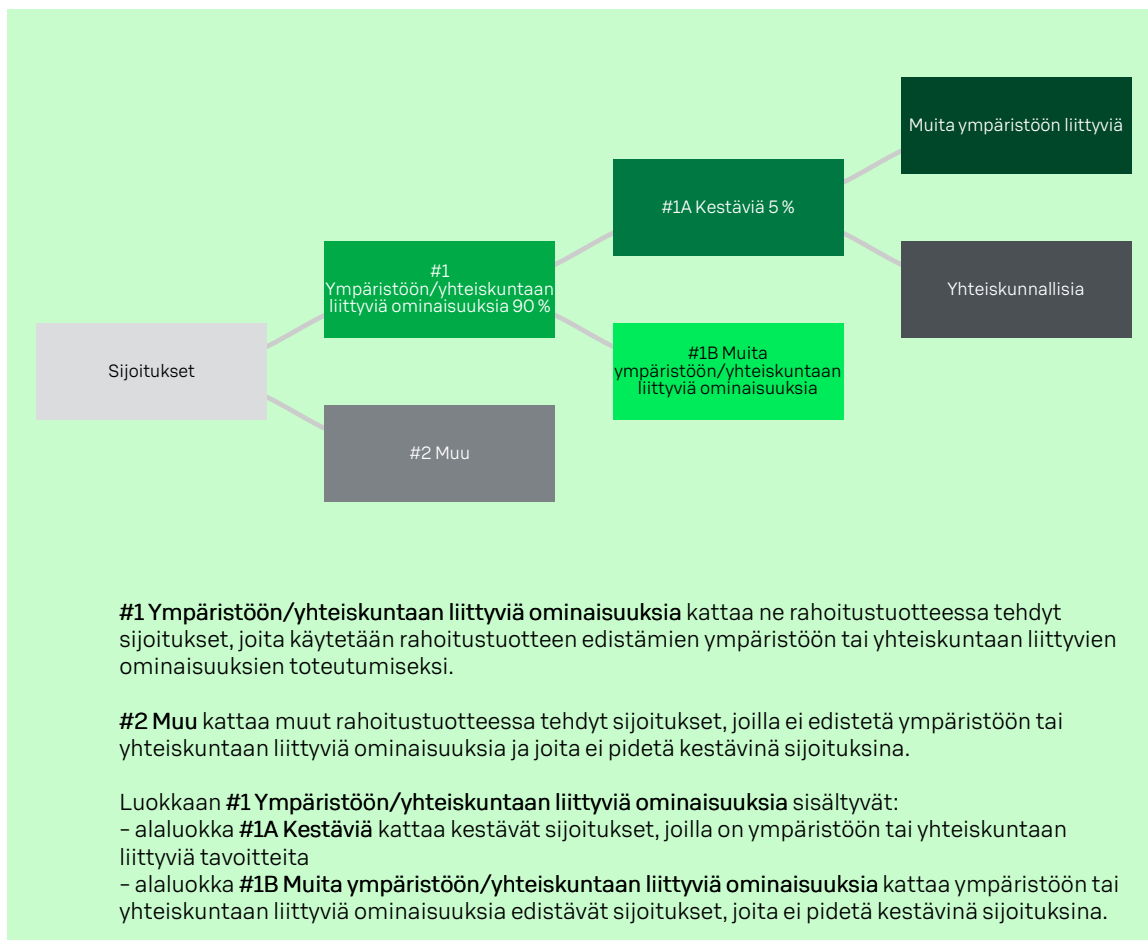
Sijoitukset

#1 Ympäristöön/yhteiskuntaan liittyviä ominaisuuksia 90 %

#2 Muu

#1A Kestäviä 5 %

#1B Muita ympäristöön/yhteiskuntaan liittyviä ominaisuuksia

Muita ympäristöön liittyviä

Yhteiskunnallisia

#1 Ympäristöön/yhteiskuntaan liittyviä ominaisuuksia kattaa ne rahoitustuotteessa tehdyt sijoitukset, joita käytetään rahoitustuotteen edistämien ympäristöön tai yhteiskuntaan liittyvien ominaisuuksien toteutumiseksi.

#2 Muu kattaa muut rahoitustuotteessa tehdyt sijoitukset, joilla ei edistetä ympäristöön tai yhteiskuntaan liittyviä ominaisuuksia ja joita ei pidetä kestävinä sijoituksina.

Luokkaan #1 Ympäristöön/yhteiskuntaan liittyviä ominaisuuksia sisältyvät:
– alaluokka #1A Kestäviä kattaa kestävät sijoitukset, joilla on ympäristöön tai yhteiskuntaan liittyviä tavoitteita
– alaluokka #1B Muita ympäristöön/yhteiskuntaan liittyviä ominaisuuksia kattaa ympäristöön tai yhteiskuntaan liittyviä ominaisuuksia edistävät sijoitukset, joita ei pidetä kestävinä sijoituksina.